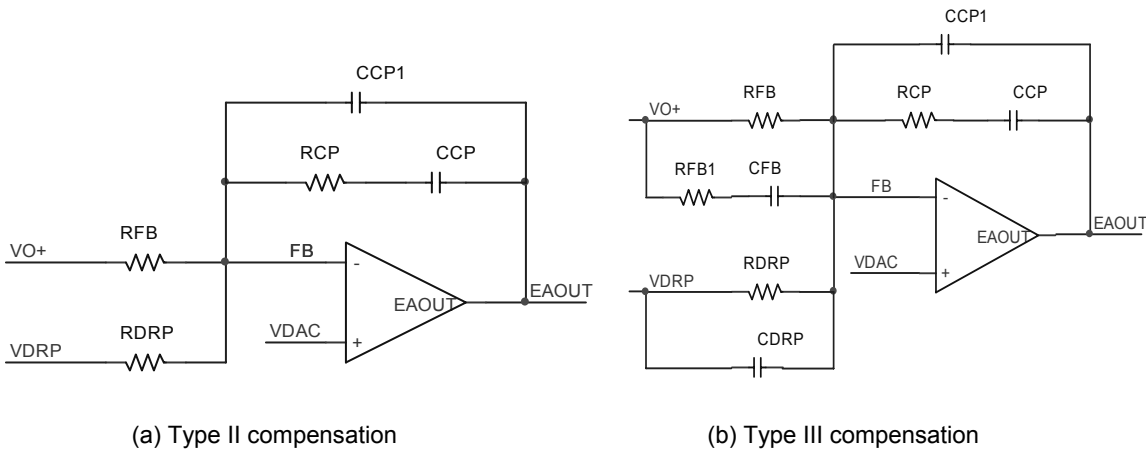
CCP1

RCP

CCP

RFB

FB

VO+

-

EAOUT

EAOUT

RDRP

VDAC

VDRP

+

(a) Type II compensation

CCP1

RFB

RCP

CCP

VO+

RFB1

CFB

FB

-

EAOUT

EAOUT

VDAC

+

VDRP

RDRP

CDRP

(b) Type III compensation